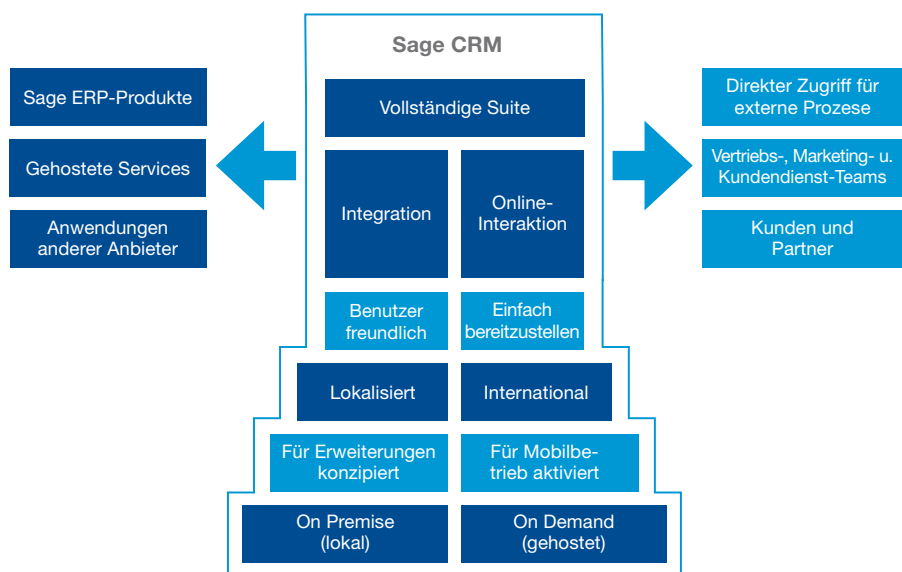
Sage CRM

Sage ERP-Produkte

Gehostete Services

Anwendungen anderer Anbieter

Vollständige Suite

Integration

Online-Interaktion

Benutzer freundlich

Einfach bereitzustellen

Lokalisiert

International

Für Erweiterungen konzipiert

Für Mobilbetrieb aktiviert

On Premise (lokal)

On Demand (gehostet)

Direkter Zugriff für externe Prozese

Vertriebs-, Marketing- u. Kundendienst-Teams

Kunden und Partner